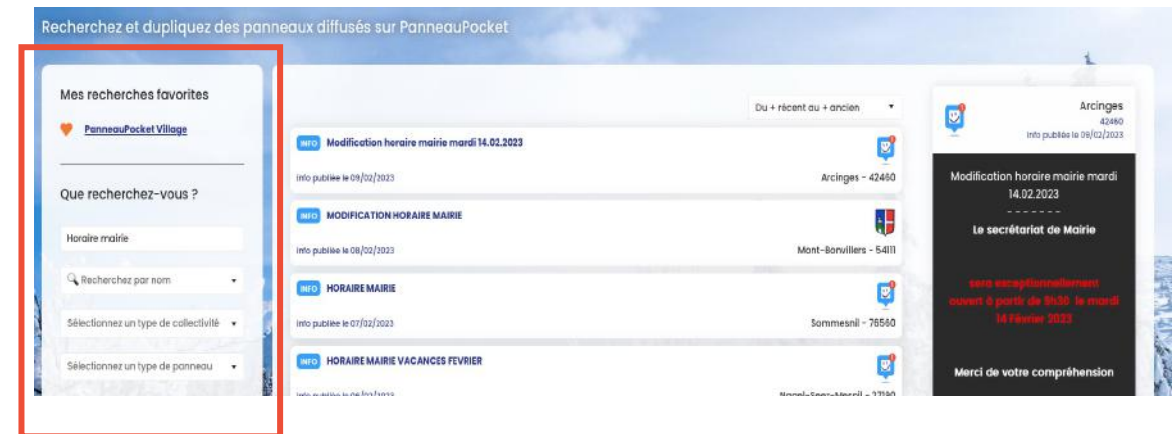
Recherchez et dupliquez des panneaux diffusés sur PanneauPocket

Mes recherches favorites

PanneauPocket Village

Que recherchez-vous ?

Horaire mairie

Recherchez par nom

Sélectionnez un type de collectivité

Sélectionnez un type de panneau

Du + récent au + ancien

INFO Modification horaire mairie mardi 14.02.2023

Info publiée le 09/02/2023

Arcinges - 42460

INFO MODIFICATION HORAIRE MAIRIE

Info publiée le 08/02/2023

Mont-Bonvillers - 54111

INFO HORAIRE MAIRIE

Info publiée le 07/02/2023

Sommesnil - 76560

INFO HORAIRE MAIRIE VACANCES FEVRIER

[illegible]

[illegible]

Arcinges

42460

Info publiée le 09/02/2023

Modification horaire mairie mardi 14.02.2023

-------

Le secrétariat de Mairie

sera exceptionnellement ouvert à partir de 9h30 le mardi 14 Février 2023

Merci de votre compréhension